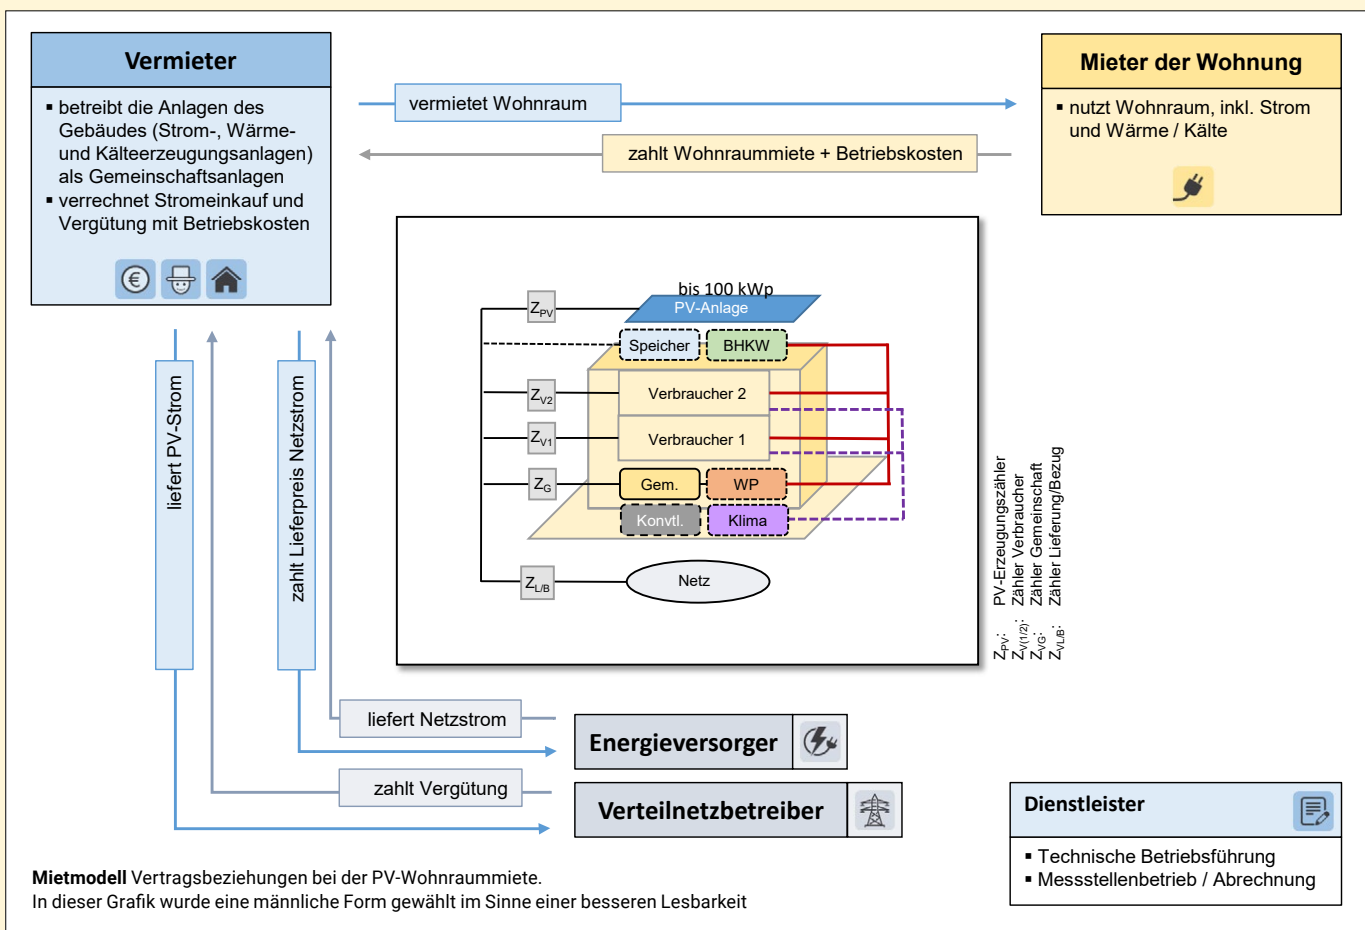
Vermieter

▪ betreibt die Anlagen des Gebäudes (Strom-, Wärme- und Kälteerzeugungsanlagen) als Gemeinschaftsanlagen
▪ verrechnet Stromeinkauf und Vergütung mit Betriebskosten

vermietet Wohnraum

zahlt Wohnraummiete + Betriebskosten

Mieter der Wohnung

▪ nutzt Wohnraum, inkl. Strom und Wärme / Kälte

bis 100 kWp
PV-Anlage
$Z_{PV}$
Speicher
BHKW
$Z_{V2}$
Verbraucher 2
$Z_{V1}$
Verbraucher 1
$Z_G$
Gem.
WP
Konvtl.
Klima
$Z_{L/B}$
Netz

$Z_{PV}$: PV-Erzeugungszähler
$Z_{V(1/2)}$: Zähler Verbraucher
$Z_{VG}$: Zähler Gemeinschaft
$Z_{VL/B}$: Zähler Lieferung/Bezug

liefert PV-Strom

zahlt Lieferpreis Netzstrom

liefert Netzstrom

Energieversorger

zahlt Vergütung

Verteilnetzbetreiber

Dienstleister

▪ Technische Betriebsführung
▪ Messstellenbetrieb / Abrechnung

**Mietmodell** Vertragsbeziehungen bei der PV-Wohnraummiete.
In dieser Grafik wurde eine männliche Form gewählt im Sinne einer besseren Lesbarkeit